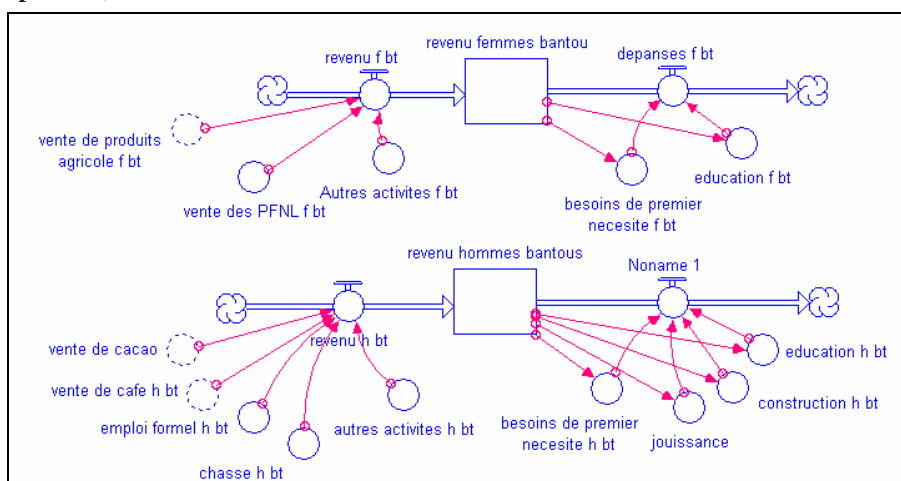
revenu femmes bantou

revenu f bt

depanses f bt

vente de produits agricole f bt

Autres activites f bt

education f bt

vente des PFNL f bt

besoins de premier necesite f bt

revenu hommes bantous

Noname 1

vente de cacao

revenu h bt

education h bt

vente de cafe h bt

construction h bt

emploi formel h bt

autres activites h bt

besoins de premier necesite h bt

jouissance

chasse h bt